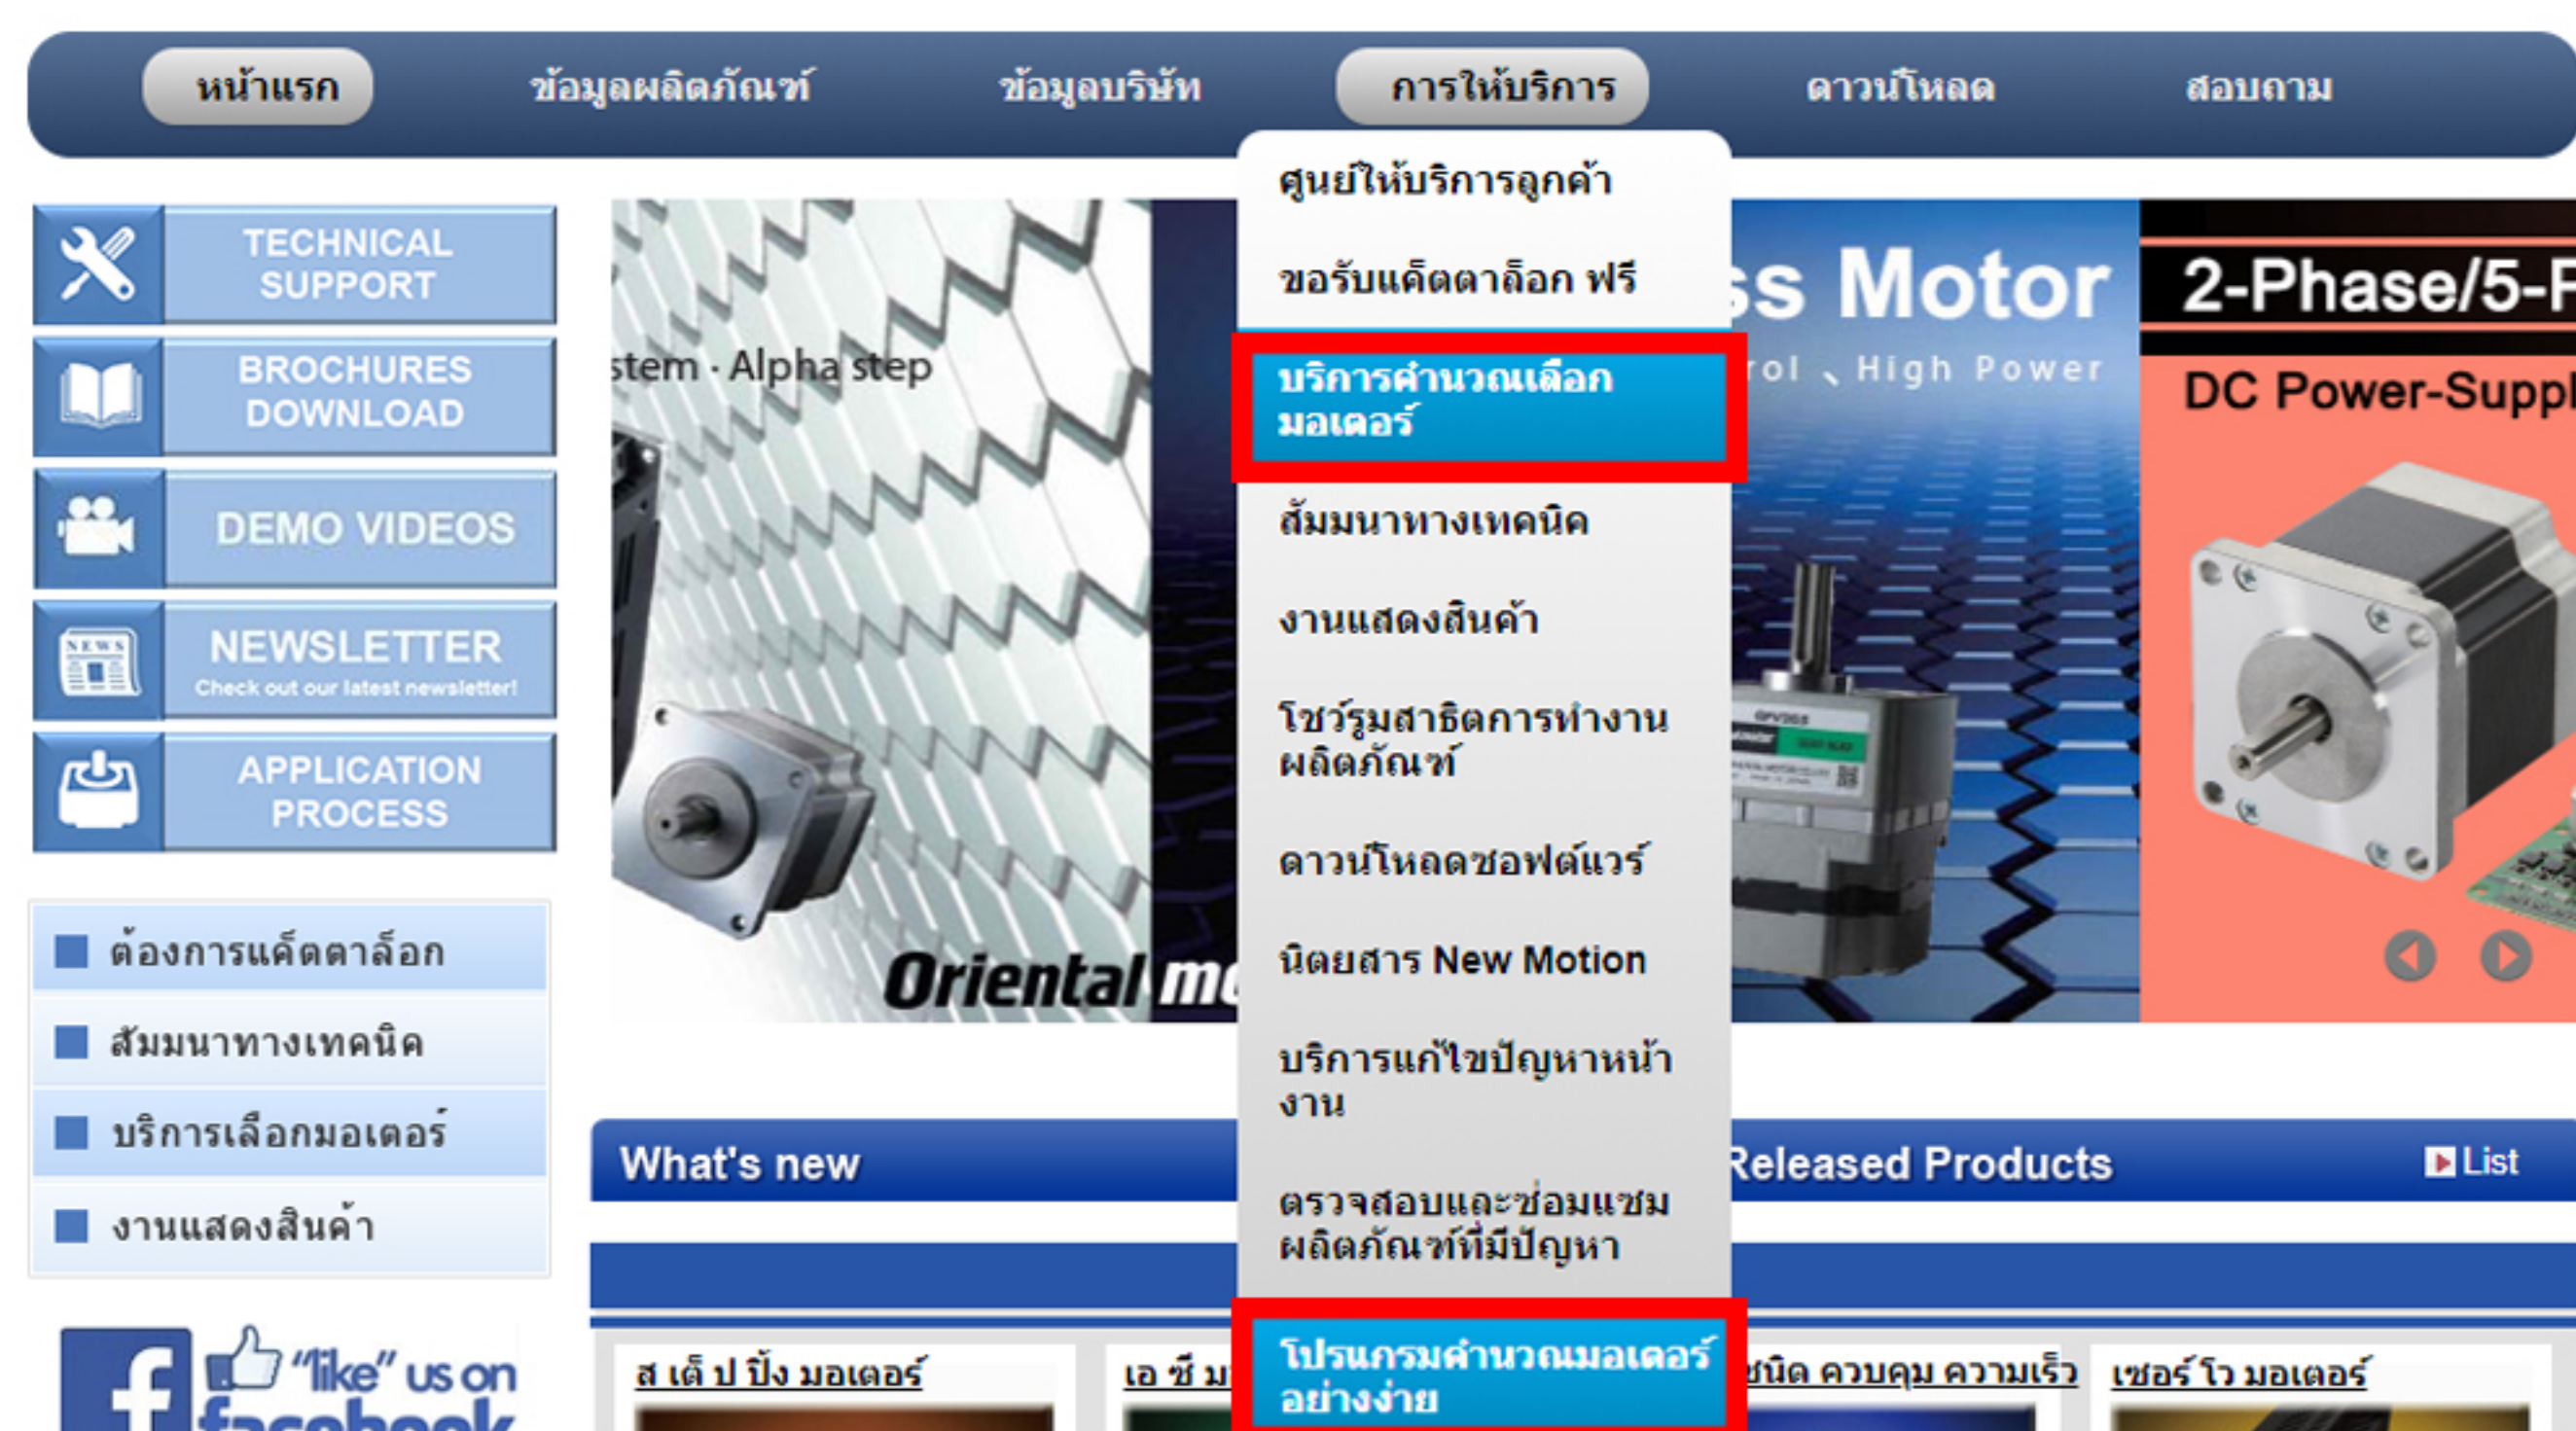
หน้าแรก ข้อมูลผลิตภัณฑ์ ข้อมูลบริษัท การให้บริการ ดาวน์โหลด สอบถาม

ศูนย์ให้บริการลูกค้า
ขอรับแค็ตตาล็อก ฟรี
บริการคำนวณเลือกมอเตอร์
สัมมนาทางเทคนิค
งานแสดงสินค้า
โชว์รูมสาธิตการทำงานผลิตภัณฑ์
ดาวน์โหลดซอฟต์แวร์
นิตยสาร New Motion
บริการแก้ไขปัญหาหน้างาน
ตรวจสอบและซ่อมแซมผลิตภัณฑ์ที่มีปัญหา
โปรแกรมคำนวณมอเตอร์อย่างง่าย

TECHNICAL SUPPORT
BROCHURES DOWNLOAD
DEMO VIDEOS
NEWSLETTER
Check out our latest newsletter!
APPLICATION PROCESS

ต้องการแค็ตตาล็อก
สัมมนาทางเทคนิค
บริการเลือกมอเตอร์
งานแสดงสินค้า

"like" us on facebook

stem · Alpha step
Oriental m
ss Motor
rol 、High Power
2-Phase/5-P
DC Power-Suppl

What's new
Released Products
List

ส เต็ ป ปิ้ง มอเตอร์
เอ ซี ม
ชนิด ควบคุม ความเร็ว
เซอร์ โว มอเตอร์